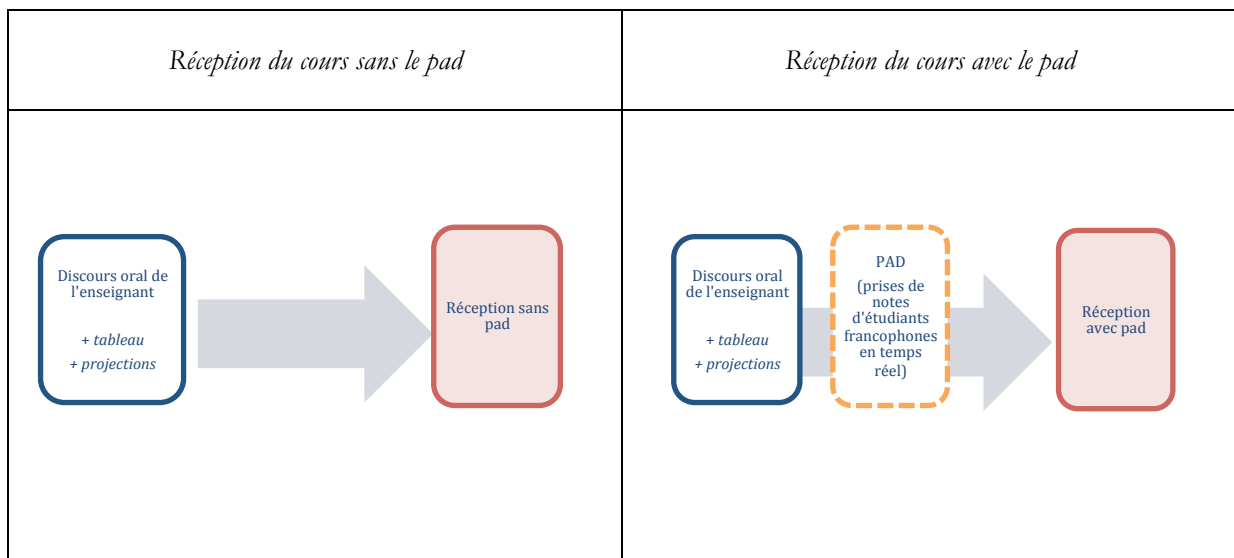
| *Réception du cours sans le pad* | *Réception du cours avec le pad* |
|---|---|
| Discours oral de l'enseignant *+ tableau* *+ projections* Réception sans pad | Discours oral de l'enseignant *+ tableau* *+ projections* PAD (prises de notes d'étudiants francophones en temps réel) Réception avec pad |